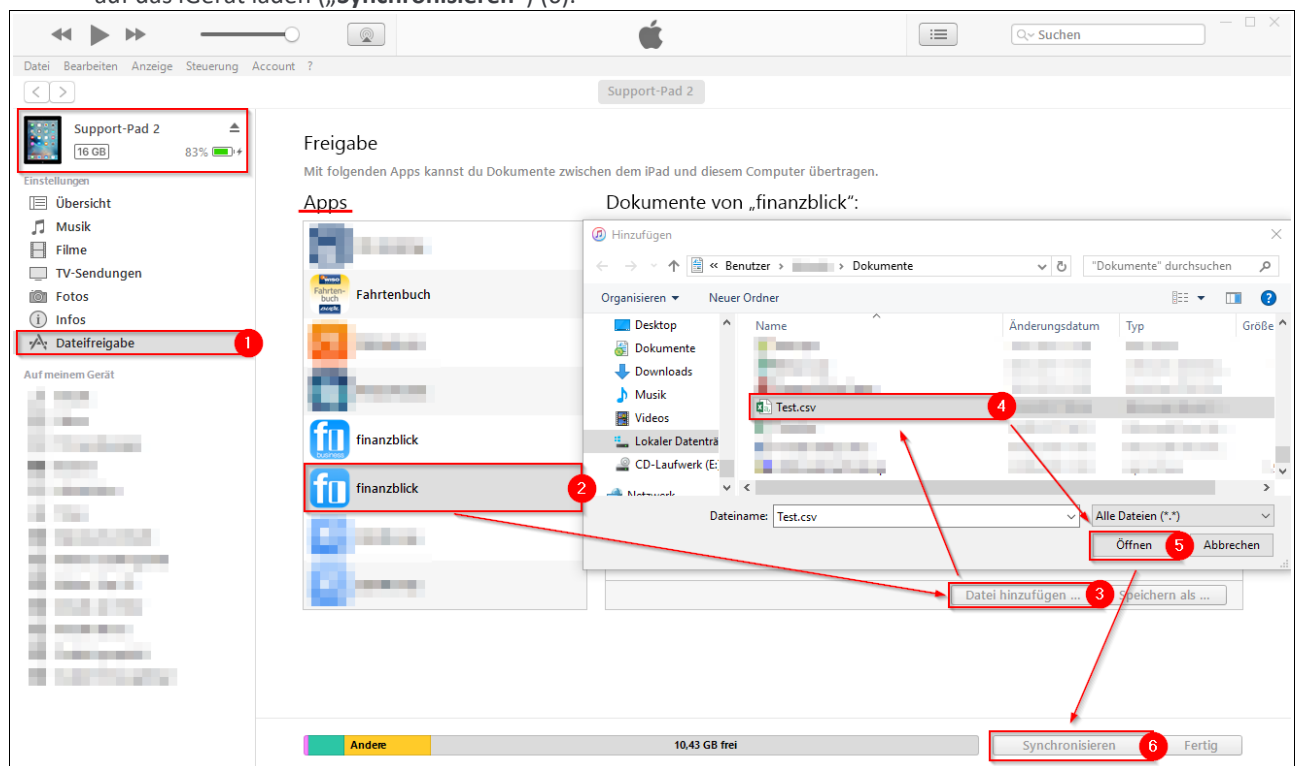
auf das iGerät laden („Synchronisieren“) (6).

Suchen

Datei Bearbeiten Anzeige Steuerung Account ?

Support-Pad 2

Support-Pad 2
16 GB 83%

Einstellungen
Übersicht
Musik
Filme
TV-Sendungen
Fotos
Infos
Dateifreigabe 1

Auf meinem Gerät

Freigabe
Mit folgenden Apps kannst du Dokumente zwischen dem iPad und diesem Computer übertragen.

Apps
Fahrtenbuch
finanzblick
finanzblick 2

Dokumente von „finanzblick“:

Hinzufügen
« Benutzer > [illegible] > Dokumente
"Dokumente" durchsuchen
Organisieren ▾ Neuer Ordner
Desktop
Dokumente
Downloads
Musik
Videos
Lokaler Datenträ
CD-Laufwerk (E:
Netzwerk
Name Änderungsdatum Typ Größe
Test.csv 4
Dateiname: Test.csv
Alle Dateien (*.*)
Öffnen 5 Abbrechen

Datei hinzufügen ... 3 Speichern als ...

Andere 10,43 GB frei
Synchronisieren 6 Fertig